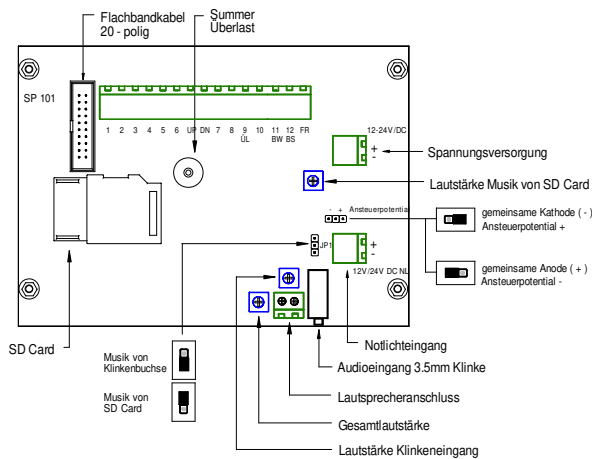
Flachbandkabel
20 - polig

Summer
Überlast

SP 101

1 2 3 4 5 6 UP DN 7 8 9 ÜL 10 11 BW 12 BS FR

12-24V/DC
+
-

Spannungsversorgung

Lautstärke Musik von SD Card

- + Ansteuerpotential

gemeinsame Kathode ( - )
Ansteuerpotential +

JP1

+
-
12V/24V DC NL

gemeinsame Anode ( + )
Ansteuerpotential -

SD Card

Notlichteingang

Musik von Klinkenbuchse

Audioeingang 3.5mm Klinke

Musik von SD Card

Lautsprecheranschluss

Gesamtlautstärke

Lautstärke Klinkeneingang